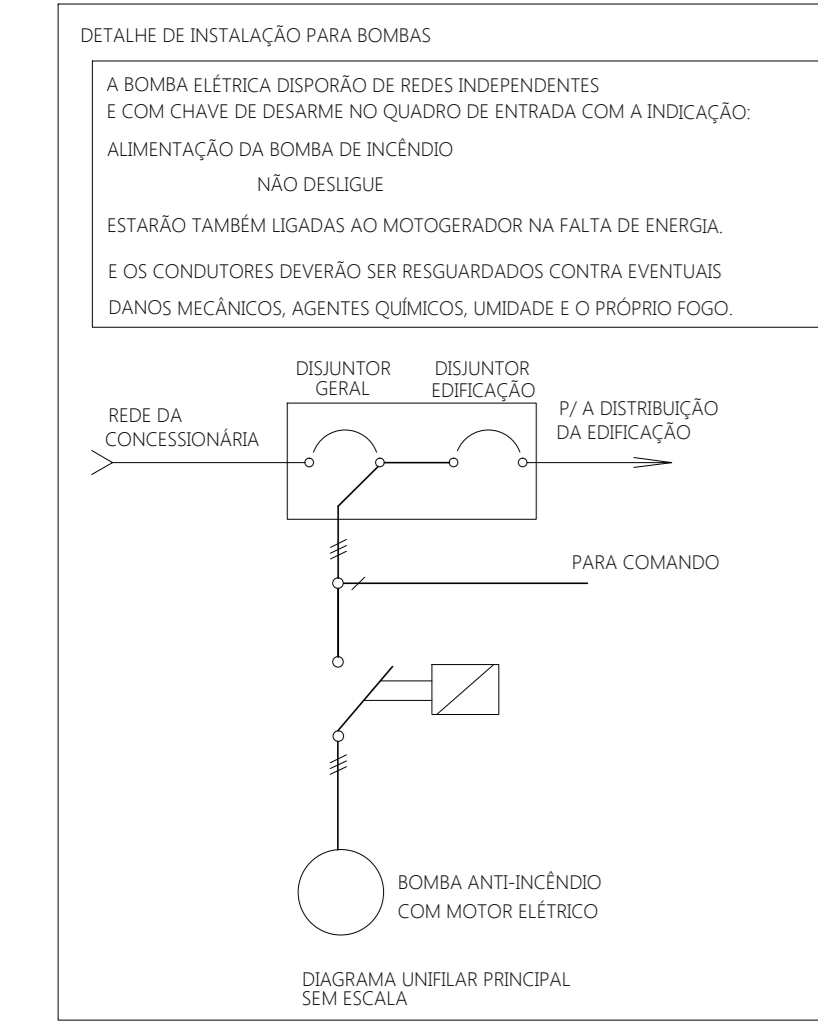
DETALHE DE INSTALAÇÃO PARA BOMBAS

A BOMBA ELÉTRICA DISPORÃO DE REDES INDEPENDENTES
E COM CHAVE DE DESARME NO QUADRO DE ENTRADA COM A INDICAÇÃO:

ALIMENTAÇÃO DA BOMBA DE INCÊNDIO

NÃO DESLIGUE

ESTARÃO TAMBÉM LIGADAS AO MOTOGERADOR NA FALTA DE ENERGIA.

E OS CONDUTORES DEVERÃO SER RESGUARDADOS CONTRA EVENTUAIS

DANOS MECÂNICOS, AGENTES QUÍMICOS, UMIDADE E O PRÓPRIO FOGO.

DISJUNTOR GERAL

DISJUNTOR EDIFICAÇÃO

REDE DA CONCESSIONÁRIA

P/ A DISTRIBUIÇÃO DA EDIFICAÇÃO

PARA COMANDO

BOMBA ANTI-INCÊNDIO
COM MOTOR ELÉTRICO

DIAGRAMA UNIFILAR PRINCIPAL
SEM ESCALA